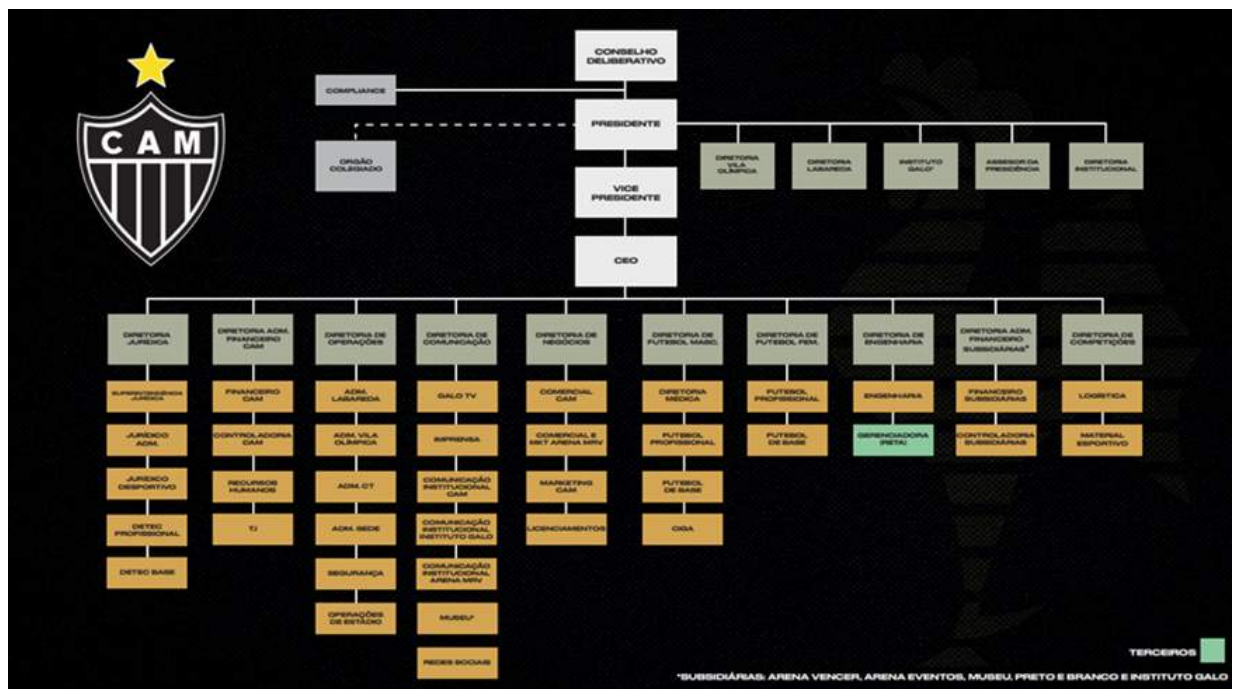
CAM

CONSELHO DELIBERATIVO

COMPLIANCE

PRESIDENTE

ORGÃO COLEGIADO

DIRETORIA VILA OLÍMPICA

DIRETORIA LABAREDA

INSTITUTO GALO*

ASSESSOR DA PRESIDÊNCIA

DIRETORIA INSTITUCIONAL

VICE PRESIDENTE

CEO

DIRETORIA JURÍDICA

SUPERINTENDÊNCIA JURÍDICA

JURÍDICO ADM.

JURÍDICO DESPORTIVO

DETEC PROFISSIONAL

DETEC BASE

DIRETORIA ADM. FINANCEIRO CAM

FINANCEIRO CAM

CONTROLADORIA CAM

RECURSOS HUMANOS

TI

DIRETORIA DE OPERAÇÕES

ADM. LABAREDA

ADM. VILA OLÍMPICA

ADM. CT

ADM. SEDE

SEGURANÇA

OPERAÇÕES DE ESTÁDIO

DIRETORIA DE COMUNICAÇÃO

GALO TV

IMPRENSA

COMUNICAÇÃO INSTITUCIONAL CAM

COMUNICAÇÃO INSTITUCIONAL INSTITUTO GALO

COMUNICAÇÃO INSTITUCIONAL ARENA MRV

MUSEU*

REDES SOCIAIS

DIRETORIA DE NEGÓCIOS

COMERCIAL CAM

COMERCIAL E MKT ARENA MRV

MARKETING CAM

LICENCIAMENTOS

DIRETORIA DE FUTEBOL MASC.

DIRETORIA MÉDICA

FUTEBOL PROFISSIONAL

FUTEBOL DE BASE

CIGA

DIRETORIA DE FUTEBOL FEM.

FUTEBOL PROFISSIONAL

FUTEBOL DE BASE

DIRETORIA DE ENGENHARIA

ENGENHARIA

GERENCIADORA (RETA)

DIRETORIA ADM. FINANCEIRO SUBSIDIÁRIAS*

FINANCEIRO SUBSIDIÁRIAS

CONTROLADORIA SUBSIDIÁRIAS

DIRETORIA DE COMPETIÇÕES

LOGÍSTICA

MATERIAL ESPORTIVO

TERCEIROS

*SUBSIDIÁRIAS: ARENA VENCER, ARENA EVENTOS, MUSEU, PRETO E BRANCO E INSTITUTO GALO